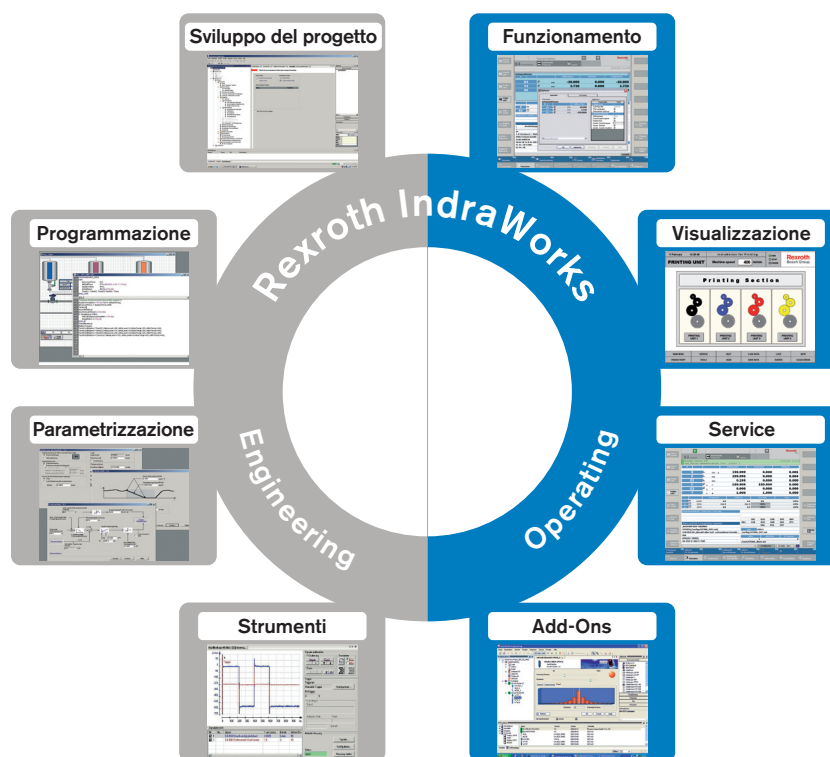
Sviluppo del progetto

Funzionamento

Programmazione

Rexroth IndraWorks

Visualizzazione

Rexroth
Bosch Group

PRINTING UNIT

Printing Section

Parametrizzazione

Engineering

Operating

Service

Strumenti

Add-Ons